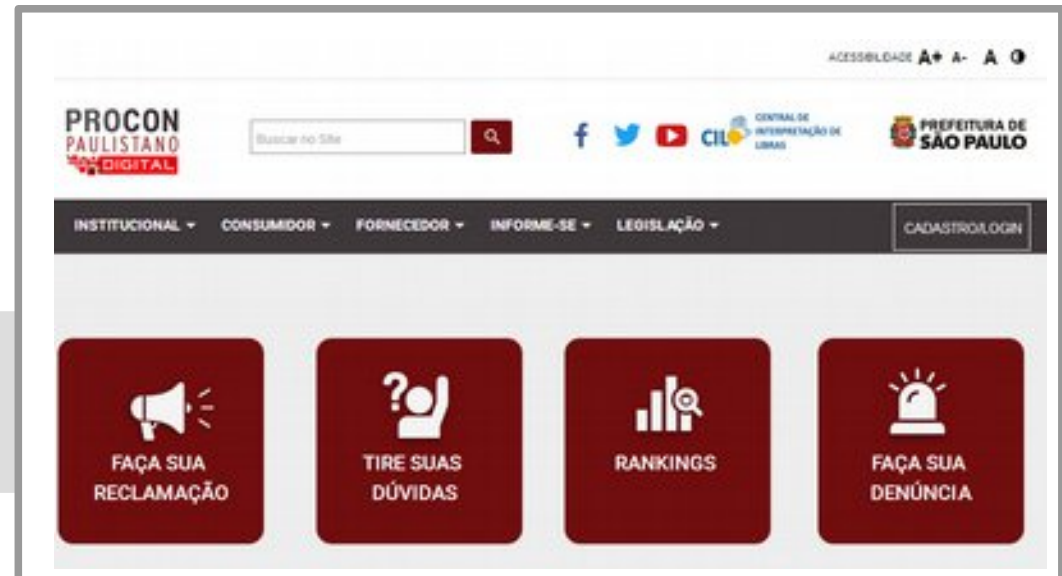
ACESSIBILIDADE A+ A- A

PROCON PAULISTANO DIGITAL

Buscar no Site

CIL CENTRAL DE INTERPRETAÇÃO DE LIBRAS

PREFEITURA DE SÃO PAULO

INSTITUCIONAL ▾ CONSUMIDOR ▾ FORNECEDOR ▾ INFORME-SE ▾ LEGISLAÇÃO ▾

CADASTRO/LOGIN

FAÇA SUA RECLAMAÇÃO

TIRE SUAS DÚVIDAS

RANKINGS

FAÇA SUA DENÚNCIA